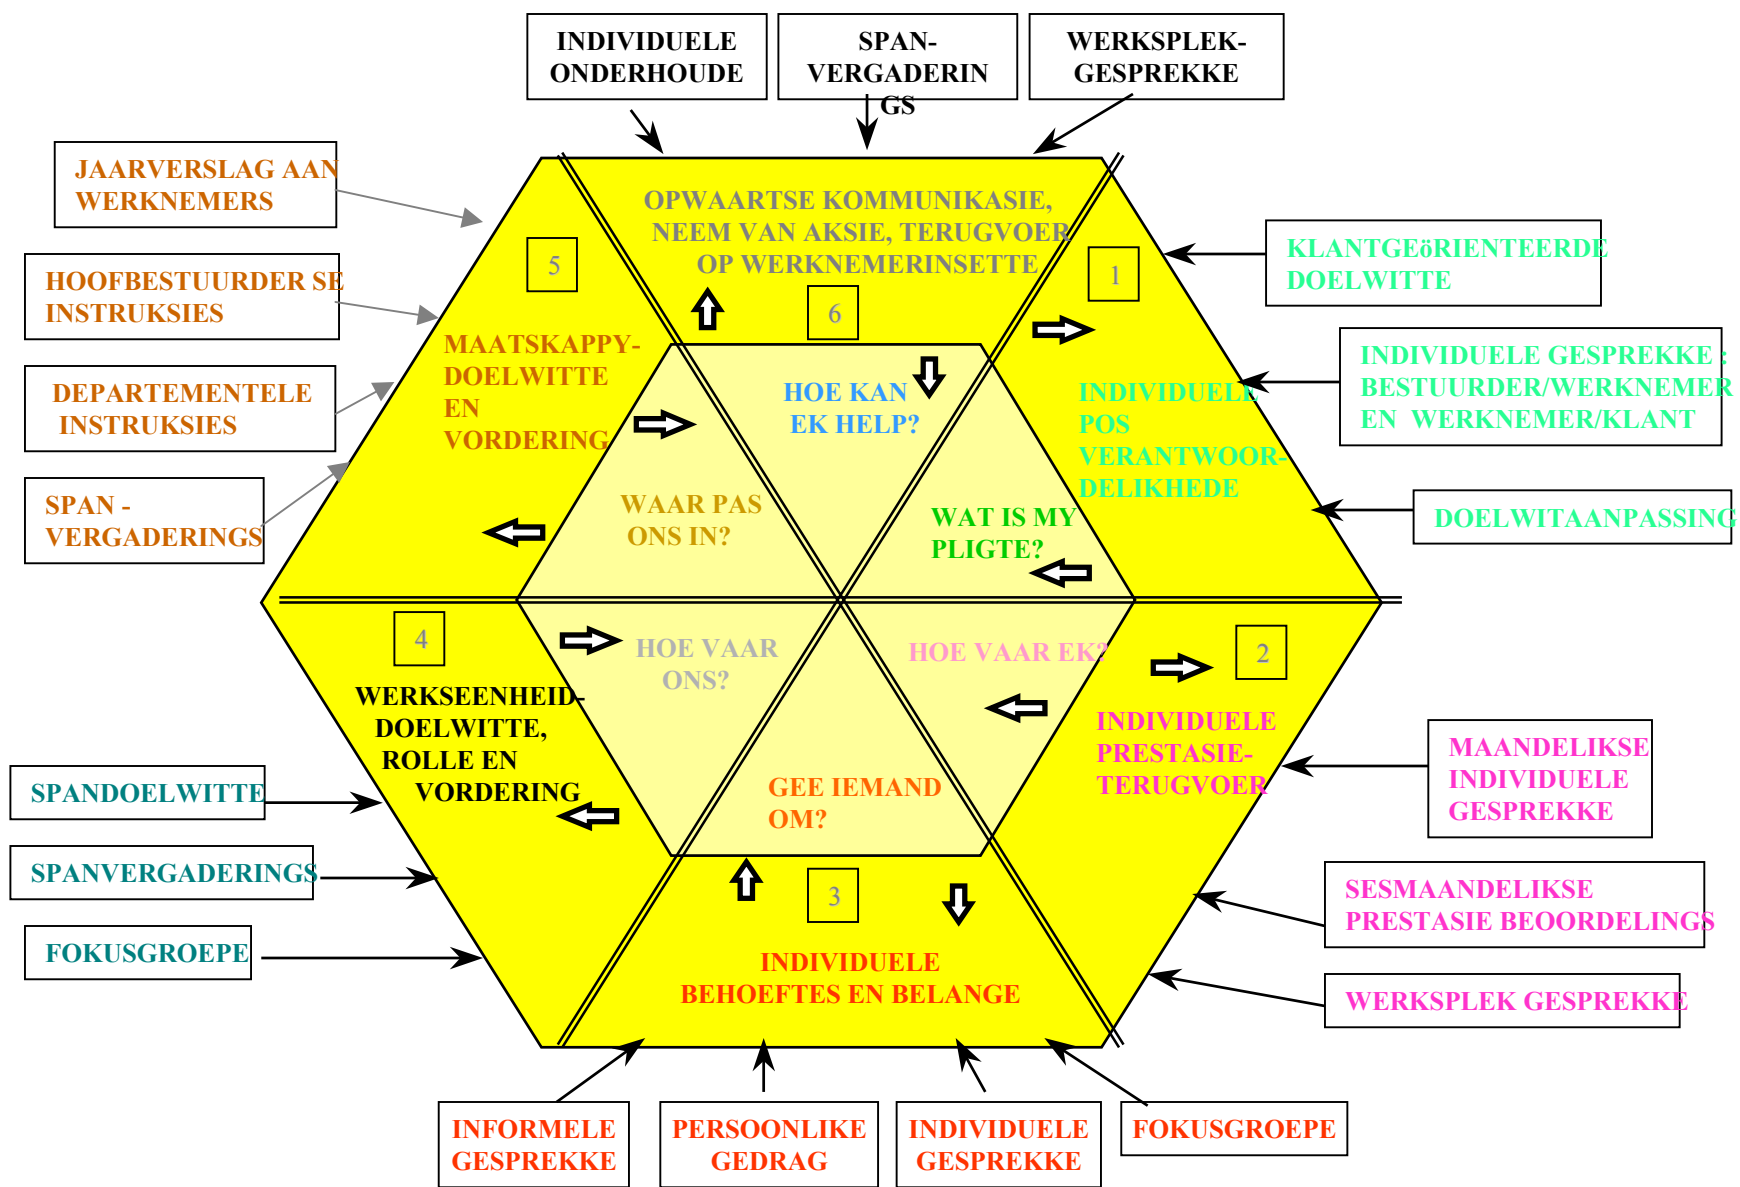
INDIVIDUELE ONDERHOUDE

SPAN-VERGADERINGS

WERKSPLEK-GESPREKKE

JAARVERSLAG AAN WERKNEMERS

HOOFBESTUURDER SE INSTRUKSIES

DEPARTEMENTELE INSTRUKSIES

SPAN - VERGADERINGS

OPWAARTSE KOMMUNIKASIE, NEEM VAN AKSIE, TERUGVOER OP WERKNEMERINSETTE

5

6

1

KLANTGEöRIENTEERDE DOELWITTE

INDIVIDUELE GESPREKKE : BESTUURDER/WERKNEMER EN WERKNEMER/KLANT

DOELWITAANPASSING

MAATSKAPPY-DOELWITTE EN VORDERING

HOE KAN EK HELP?

INDIVIDUELE POS VERANTWOOR-DELIKHEDE

WAAR PAS ONS IN?

WAT IS MY PLIGTE?

4

HOE VAAR ONS?

HOE VAAR EK?

2

WERKSEENHEID-DOELWITTE, ROLLE EN VORDERING

INDIVIDUELE PRESTASIE-TERUGVOER

SPANDOELWITTE

GEE IEMAND OM?

MAANDELIKSE INDIVIDUELE GESPREKKE

SPANVERGADERINGS

3

SESMAANDELIKSE PRESTASIE BEOORDELINGS

FOKUSGROEPE

INDIVIDUELE BEHOEFTES EN BELANGE

WERKSPLEK GESPREKKE

INFORMELE GESPREKKE

PERSOONLIKE GEDRAG

INDIVIDUELE GESPREKKE

FOKUSGROEPE